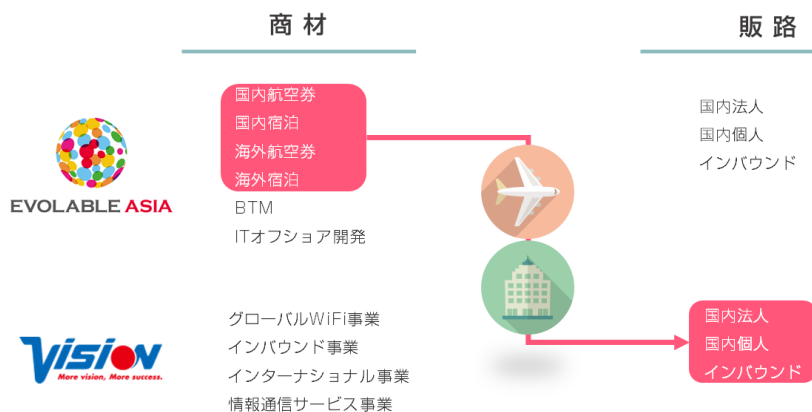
商材

販路

EVOLABLE ASIA

国内航空券
国内宿泊
海外航空券
海外宿泊
BTM
ITオフショア開発

国内法人
国内個人
インバウンド

Vision
More vision, More success.

グローバルWiFi事業
インバウンド事業
インターナショナル事業
情報通信サービス事業

国内法人
国内個人
インバウンド